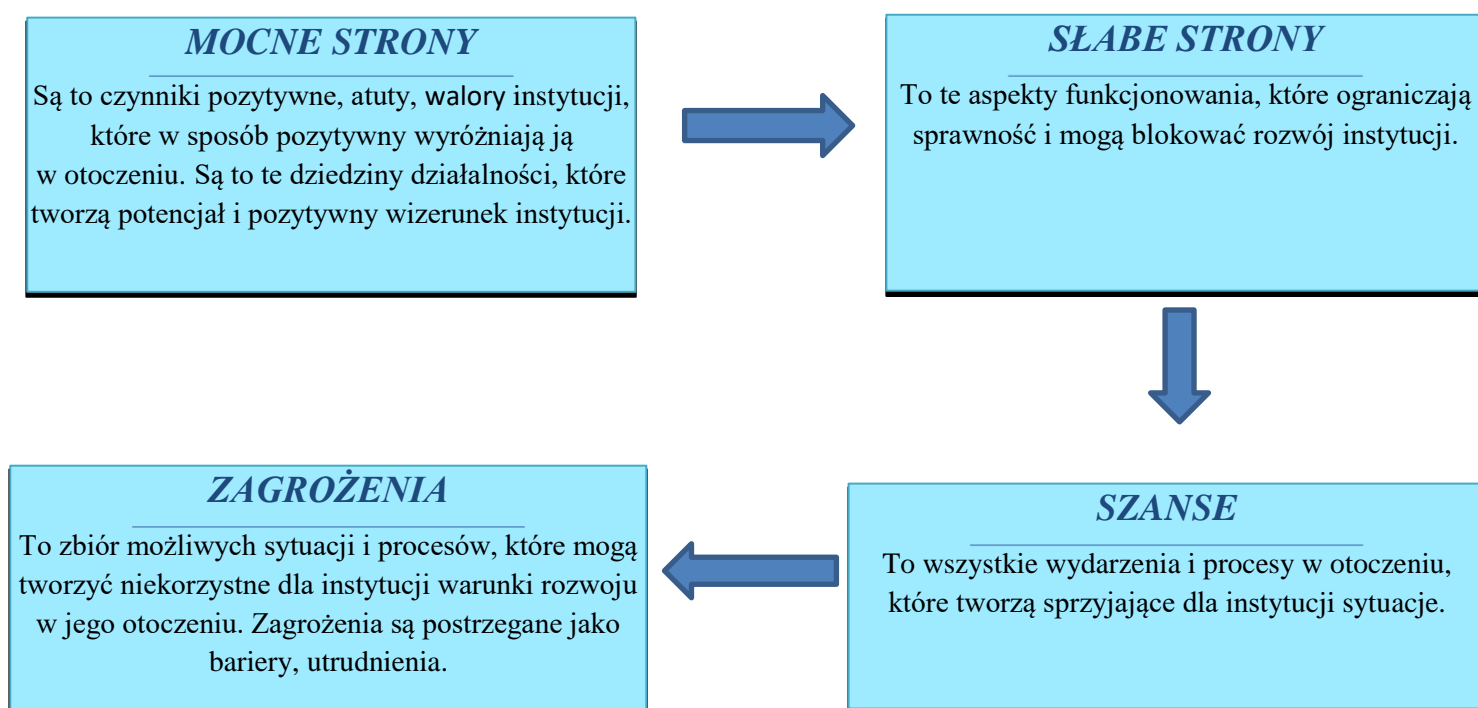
MOCNE STRONY

Są to czynniki pozytywne, atuty, walory instytucji, które w sposób pozytywny wyróżniają ją w otoczeniu. Są to te dziedziny działalności, które tworzą potencjał i pozytywny wizerunek instytucji.

SŁABE STRONY

To te aspekty funkcjonowania, które ograniczają sprawność i mogą blokować rozwój instytucji.

ZAGROŻENIA

To zbiór możliwych sytuacji i procesów, które mogą tworzyć niekorzystne dla instytucji warunki rozwoju w jego otoczeniu. Zagrożenia są postrzegane jako bariery, utrudnienia.

SZANSE

To wszystkie wydarzenia i procesy w otoczeniu, które tworzą sprzyjające dla instytucji sytuacje.